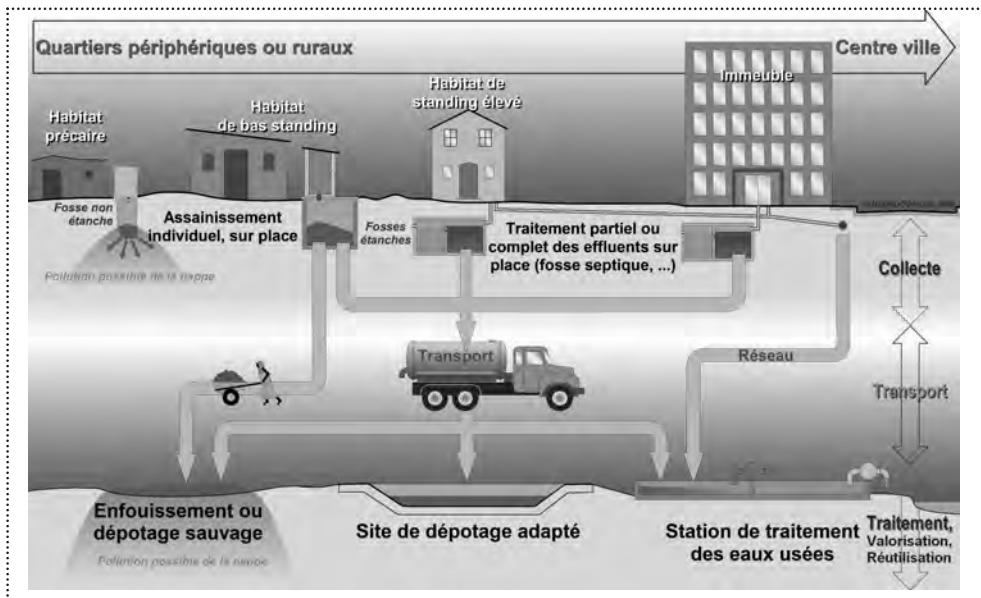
Quartiers périphériques ou ruraux

Centre ville

Habitat précaire

Habitat de bas standing

Habitat de standing élevé

Immeuble

Fosse non étanche

Assainissement individuel, sur place

Fosses étanches

Traitement partiel ou complet des effluents sur place (fosse septique, ...)

Pollution possible de la nappe

Collecte

Transport

Réseau

Transport

Enfouissement ou dépotage sauvage

Pollution possible de la nappe

Site de dépotage adapté

Station de traitement des eaux usées

Traitement, Valorisation, Réutilisation